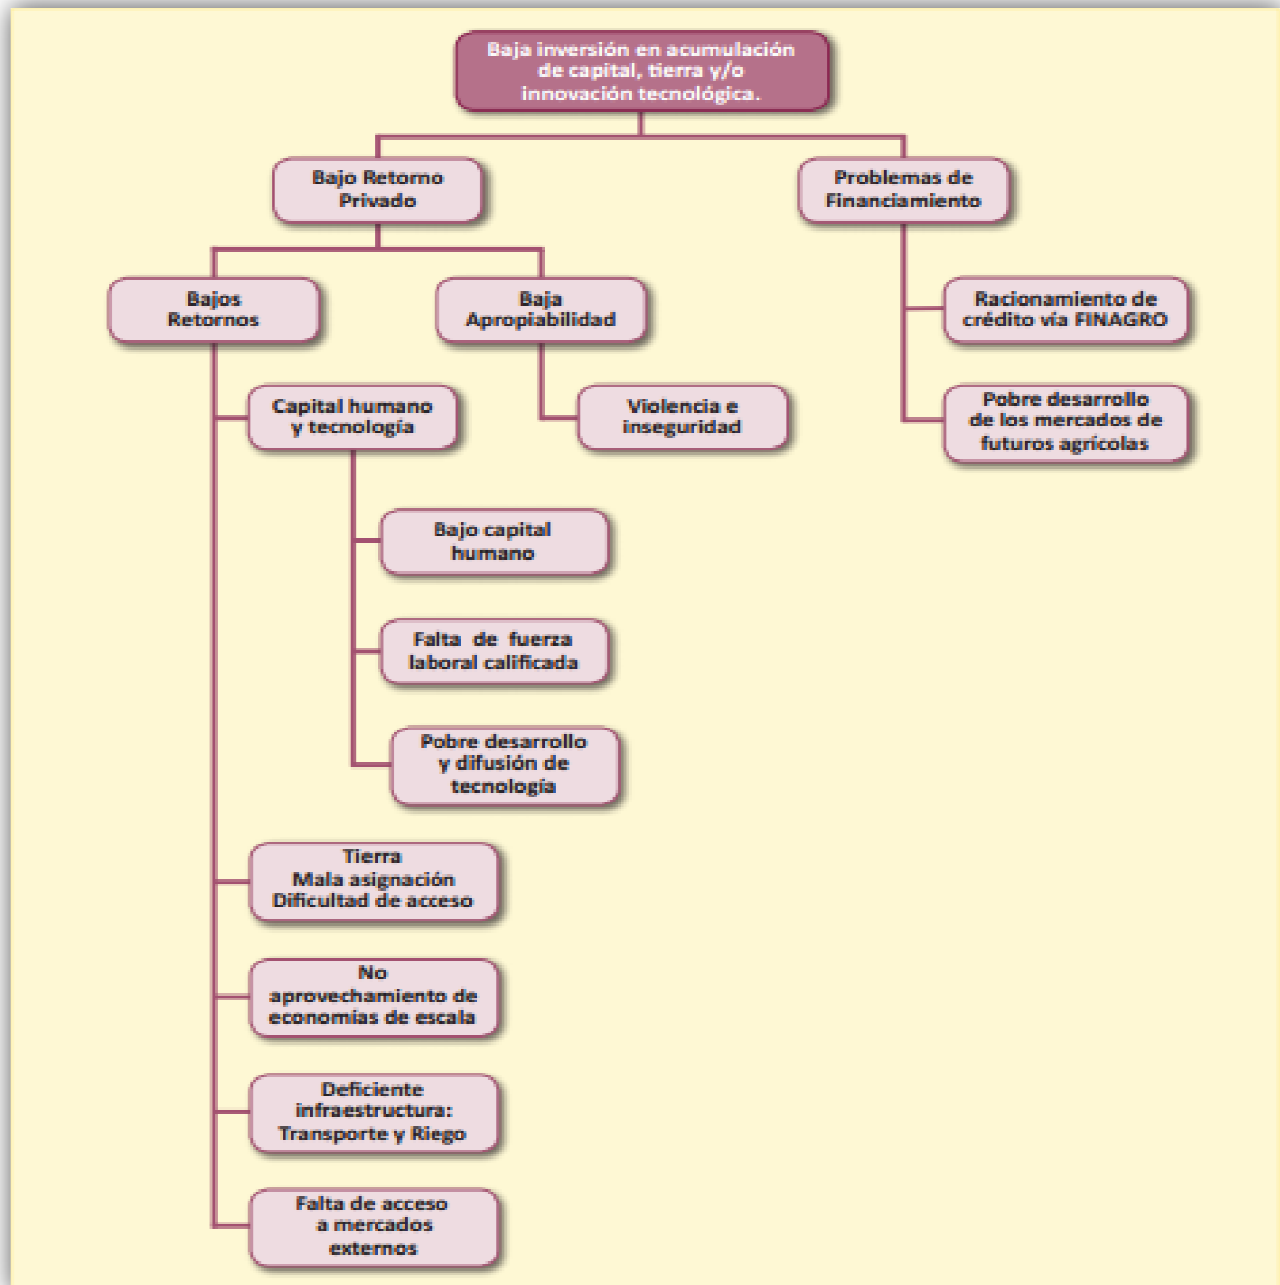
Baja inversión en acumulación de capital, tierra y/o innovación tecnológica.

Bajo Retorno Privado

Problemas de Financiamiento

Bajos Retornos

Baja Apropiabilidad

Racionamiento de crédito vía FINAGRO

Pobre desarrollo de los mercados de futuros agrícolas

Capital humano y tecnología

Violencia e inseguridad

Bajo capital humano

Falta de fuerza laboral calificada

Pobre desarrollo y difusión de tecnología

Tierra
Mala asignación
Dificultad de acceso

No aprovechamiento de economías de escala

Deficiente infraestructura: Transporte y Riego

Falta de acceso a mercados externos